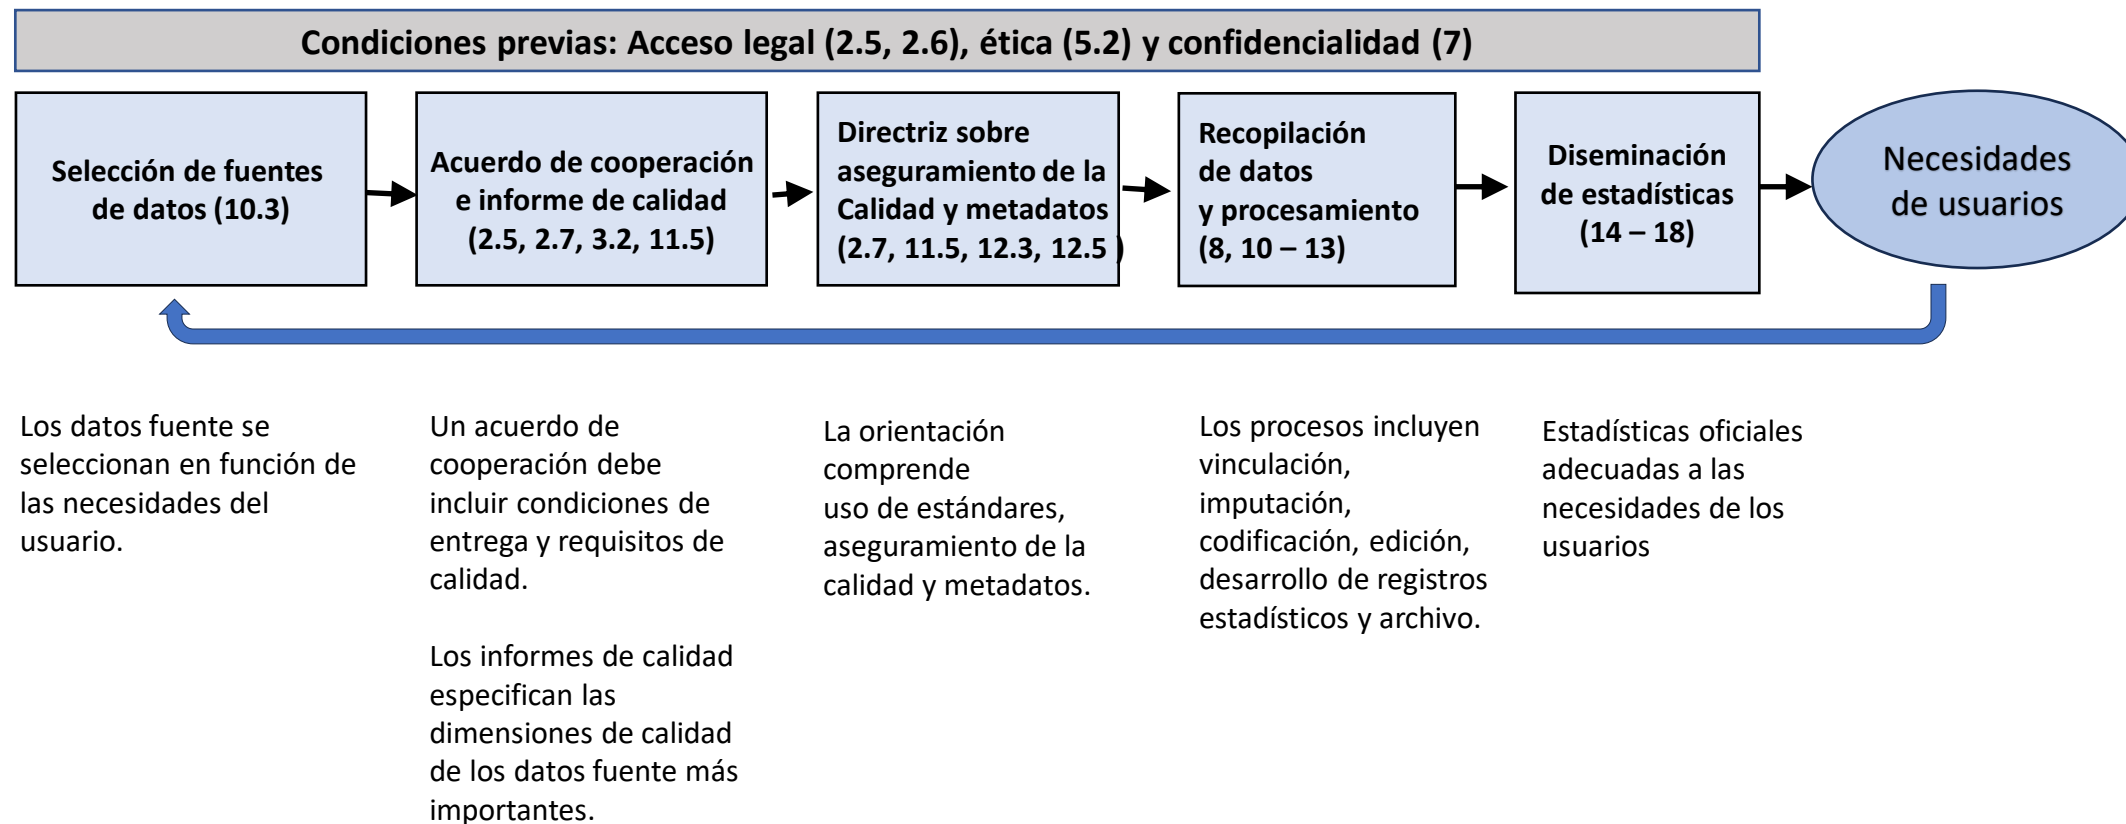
Condiciones previas: Acceso legal (2.5, 2.6), ética (5.2) y confidencialidad (7)

Selección de fuentes de datos (10.3)

Acuerdo de cooperación e informe de calidad (2.5, 2.7, 3.2, 11.5)

Directriz sobre aseguramiento de la Calidad y metadatos (2.7, 11.5, 12.3, 12.5 )

Recopilación de datos y procesamiento (8, 10 – 13)

Diseminación de estadísticas (14 – 18)

Necesidades de usuarios

Los datos fuente se seleccionan en función de las necesidades del usuario.

Un acuerdo de cooperación debe incluir condiciones de entrega y requisitos de calidad.

Los informes de calidad especifican las dimensiones de calidad de los datos fuente más importantes.

La orientación comprende uso de estándares, aseguramiento de la calidad y metadatos.

Los procesos incluyen vinculación, imputación, codificación, edición, desarrollo de registros estadísticos y archivo.

Estadísticas oficiales adecuadas a las necesidades de los usuarios